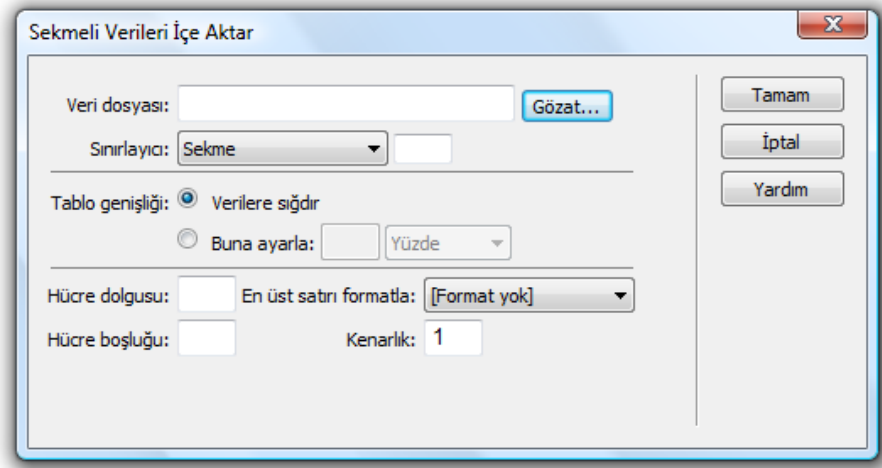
Sekmeli Verileri İçe Aktar

X

Veri dosyası:

Gözat...

Sınırlayıcı: Sekme

Tablo genişliği: Verilere sığdır

Buna ayarla:

Yüzde

Hücre dolgusu:

En üst satırı formatla: [Format yok]

Hücre boşluğu:

Kenarlık: 1

Tamam

İptal

Yardım